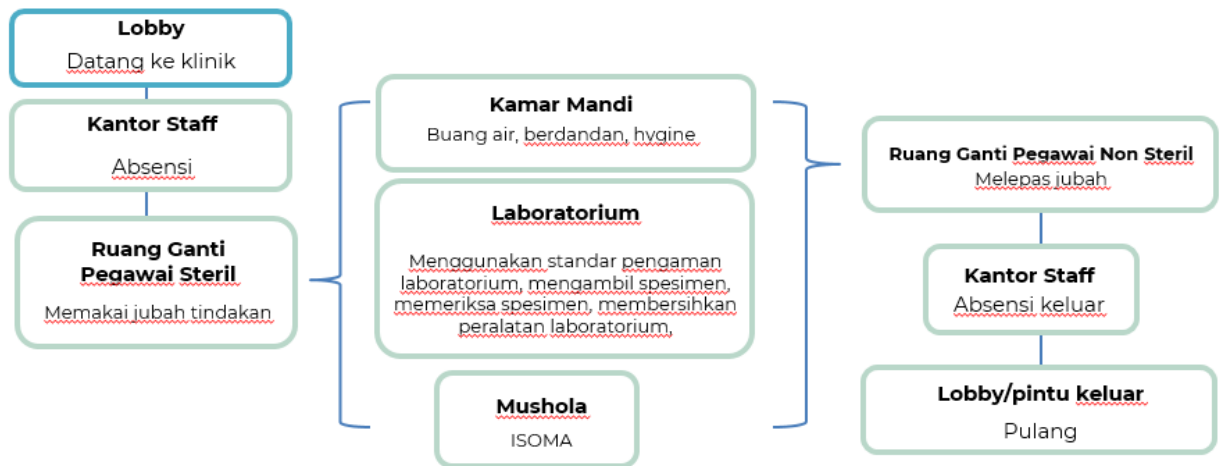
Lobby
Datang ke klinik

Kantor Staff
Absensi

Ruang Ganti Pegawai Steril
Memakai jubah tindakan

Kamar Mandi
Buang air, berdandan, hygine

Laboratorium
Menggunakan standar pengaman laboratorium, mengambil spesimen, memeriksa spesimen, membersihkan peralatan laboratorium,

Mushola
ISOMA

Ruang Ganti Pegawai Non Steril
Melepas jubah

Kantor Staff
Absensi keluar

Lobby/pintu keluar
Pulang